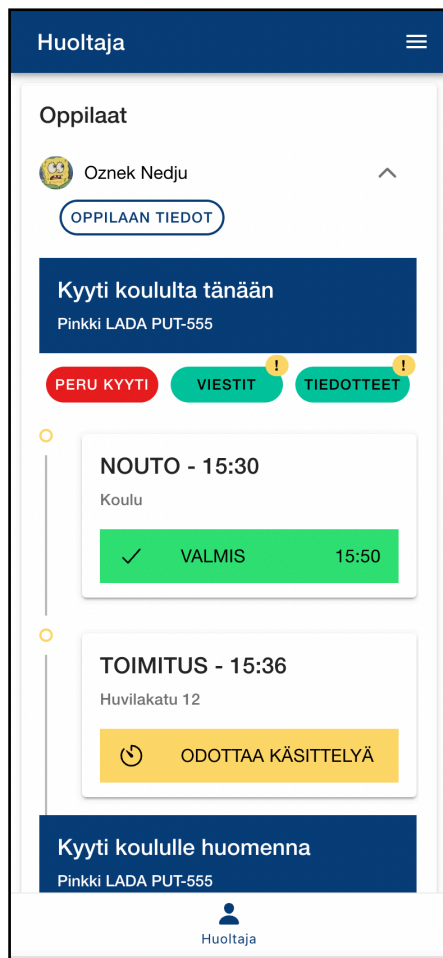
Huoltaja

Oppilaat

Oznek Nedju

OPPILAAN TIEDOT

Kyyti koululta tänään

Pinkki LADA PUT-555

PERU KYYTI

VIESTIT !

TIEDOTTEET !

NOUTO - 15:30

Koulu

VALMIS 15:50

TOIMITUS - 15:36

Huvilakatu 12

ODOTTAA KÄSITTELYÄ

Kyyti koululle huomenna

Pinkki LADA PUT-555

Huoltaja